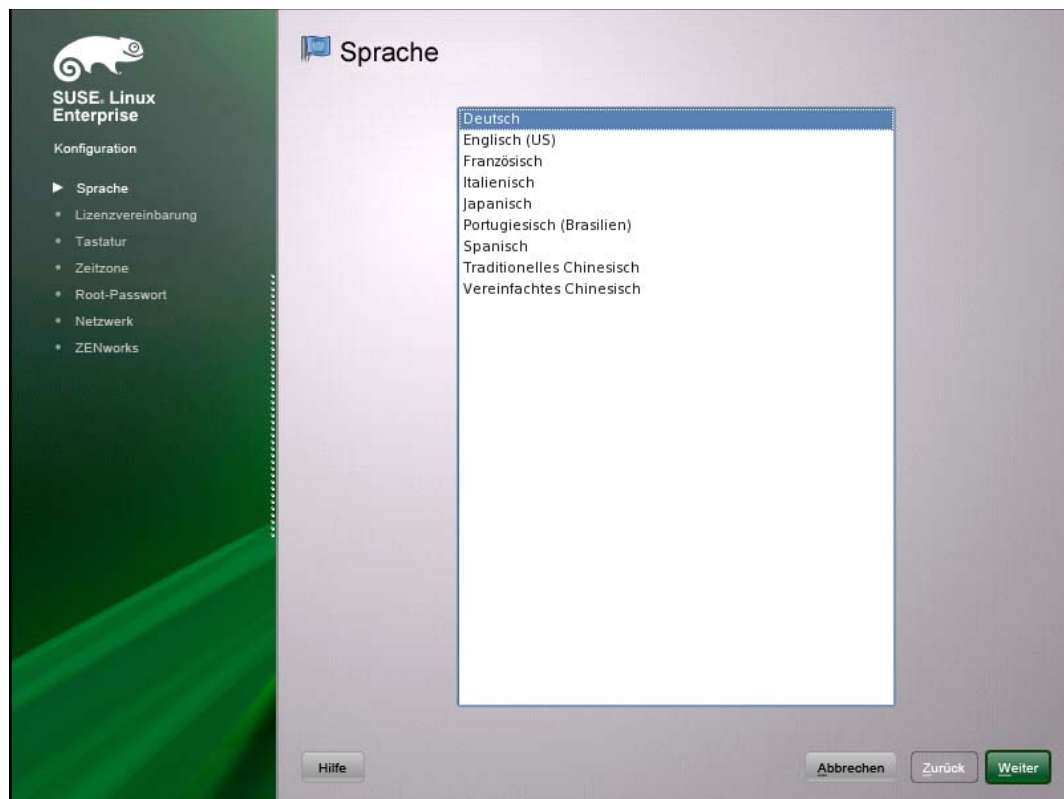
SUSE. Linux Enterprise

Konfiguration

Sprache
Lizenzvereinbarung
Tastatur
Zeitzone
Root-Passwort
Netzwerk
ZENworks

Sprache

Deutsch
Englisch (US)
Französisch
Italienisch
Japanisch
Portugiesisch (Brasilien)
Spanisch
Traditionelles Chinesisch
Vereinfachtes Chinesisch

Hilfe

Abbrechen

Zurück

Weiter